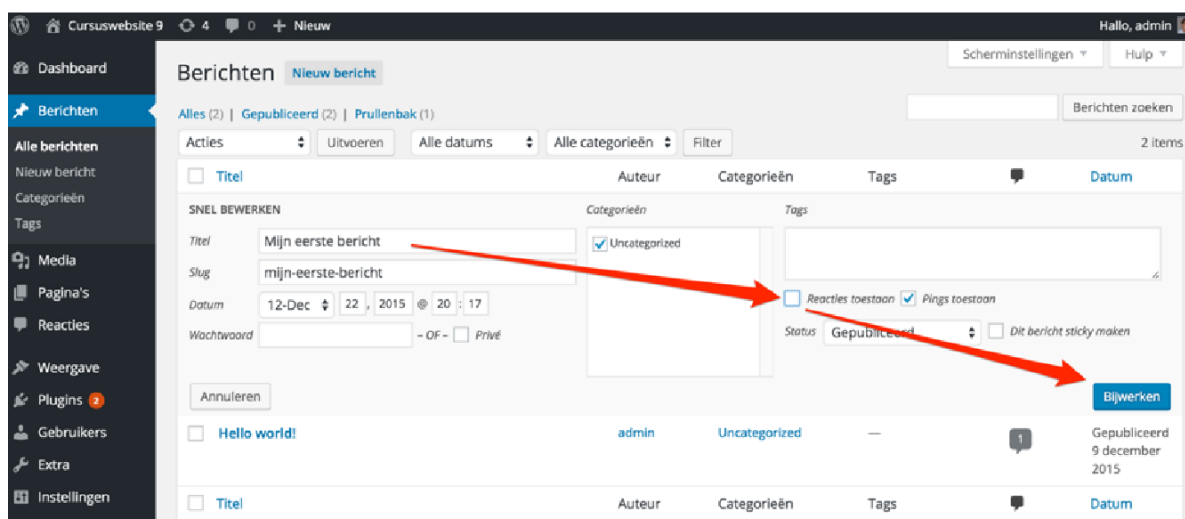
Cursuswebsite 9 4 0 + Nieuw Hallo, admin

Dashboard
Berichten
Alle berichten
Nieuw bericht
Categorieën
Tags
Media
Pagina's
Reacties
Weergave
Plugins 2
Gebruikers
Extra
Instellingen

Scherminstellingen ▼ Hulp ▼

Berichten Nieuw bericht

Alles (2) | Gepubliceerd (2) | Prullenbak (1)

Berichten zoeken

Acties Uitvoeren Alle datums Alle categorieën Filter 2 items

| | Titel | Auteur | Categorieën | Tags | | Datum |
|---|---|---|---|---|---|---|

SNEL BEWERKEN

Titel Mijn eerste bericht
Slug mijn-eerste-bericht
Datum 12-Dec 22, 2015 @ 20 : 17
Wachtwoord – OF – Privé

Categorieën
Uncategorized

Tags

Reacties toestaan Pings toestaan
Status Gepubliceerd Dit bericht sticky maken

Annuleren Bijwerken

| | Titel | Auteur | Categorieën | Tags | | Datum |
|---|---|---|---|---|---|---|
| | Hello world! | admin | Uncategorized | — | 1 | Gepubliceerd 9 december 2015 |
| | Titel | Auteur | Categorieën | Tags | | Datum |